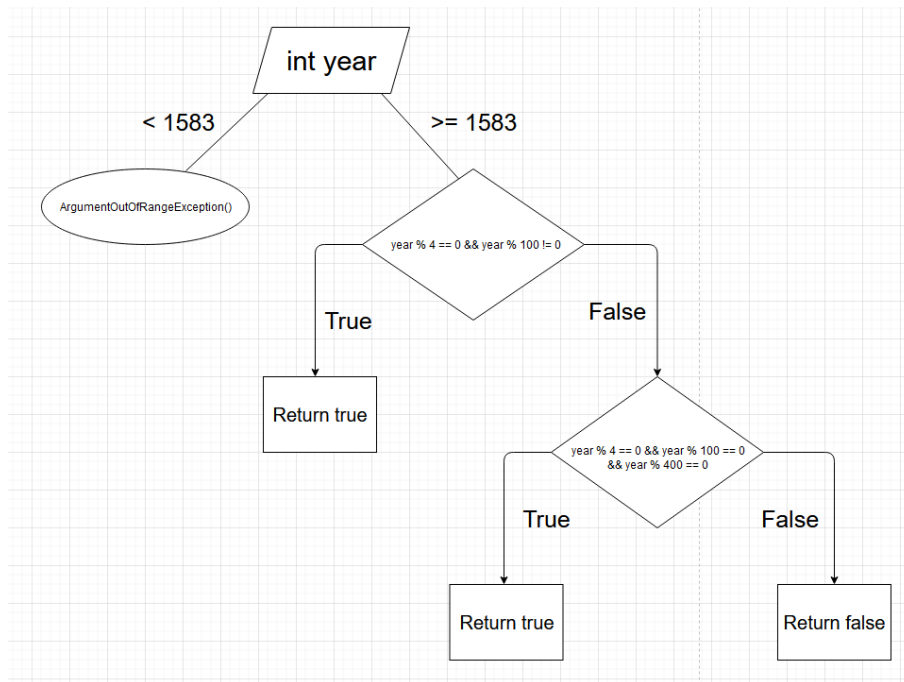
int year

< 1583

>= 1583

ArgumentOutOfRangeException()

year % 4 == 0 && year % 100 != 0

True

False

Return true

year % 4 == 0 && year % 100 == 0 && year % 400 == 0

True

False

Return true

Return false